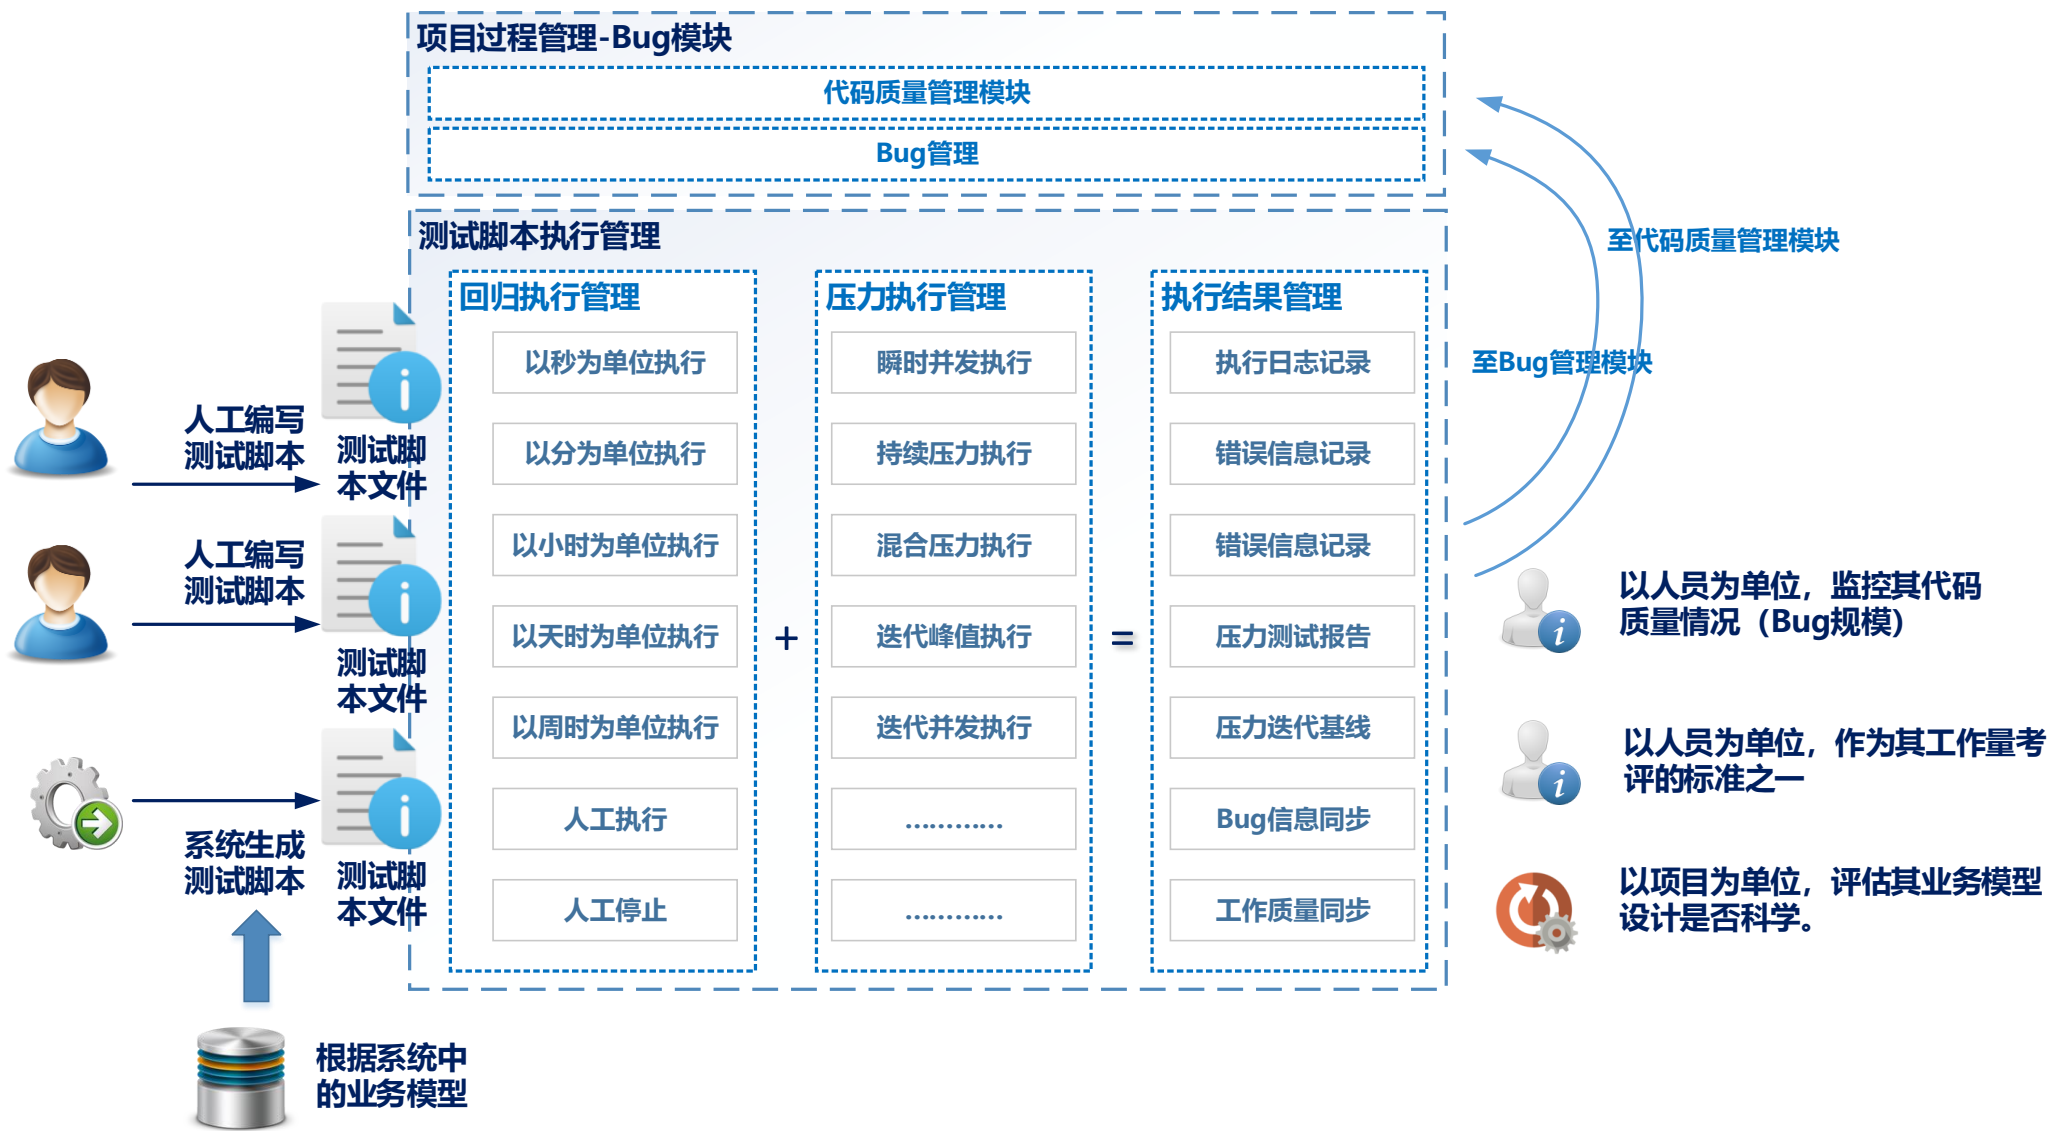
项目过程管理-Bug模块

代码质量管理模块

Bug管理

测试脚本执行管理

回归执行管理

以秒为单位执行

以分为单位执行

以小时为单位执行

以天时为单位执行

以周时为单位执行

人工执行

人工停止

+

压力执行管理

瞬时并发执行

持续压力执行

混合压力执行

迭代峰值执行

迭代并发执行

............

............

=

执行结果管理

执行日志记录

错误信息记录

错误信息记录

压力测试报告

压力迭代基线

Bug信息同步

工作质量同步

至代码质量管理模块

至Bug管理模块

人工编写测试脚本

测试脚本文件

人工编写测试脚本

测试脚本文件

系统生成测试脚本

测试脚本文件

根据系统中的业务模型

以人员为单位，监控其代码质量情况（Bug规模）

以人员为单位，作为其工作量考评的标准之一

以项目为单位，评估其业务模型设计是否科学。